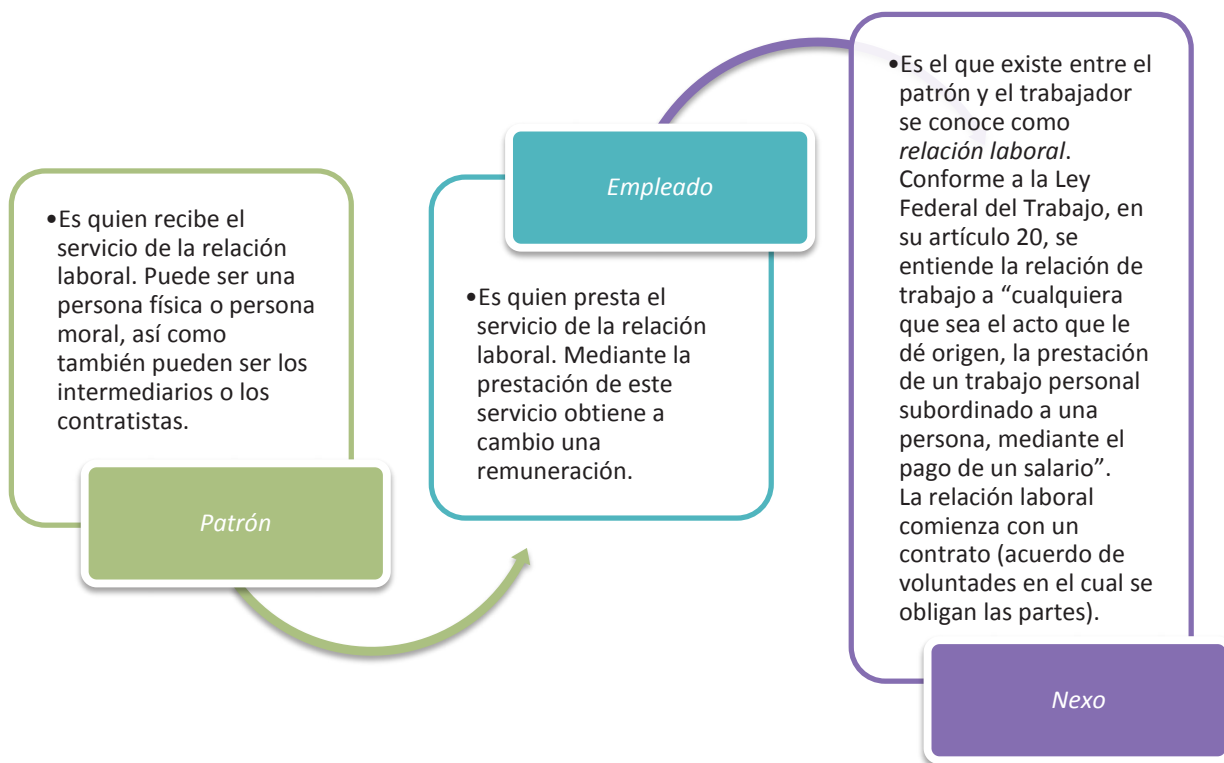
•Es quien recibe el servicio de la relación laboral. Puede ser una persona física o persona moral, así como también pueden ser los intermediarios o los contratistas.

Patrón

Empleado

•Es quien presta el servicio de la relación laboral. Mediante la prestación de este servicio obtiene a cambio una remuneración.

•Es el que existe entre el patrón y el trabajador se conoce como *relación laboral*. Conforme a la Ley Federal del Trabajo, en su artículo 20, se entiende la relación de trabajo a “cualquiera que sea el acto que le dé origen, la prestación de un trabajo personal subordinado a una persona, mediante el pago de un salario”. La relación laboral comienza con un contrato (acuerdo de voluntades en el cual se obligan las partes).

Nexo